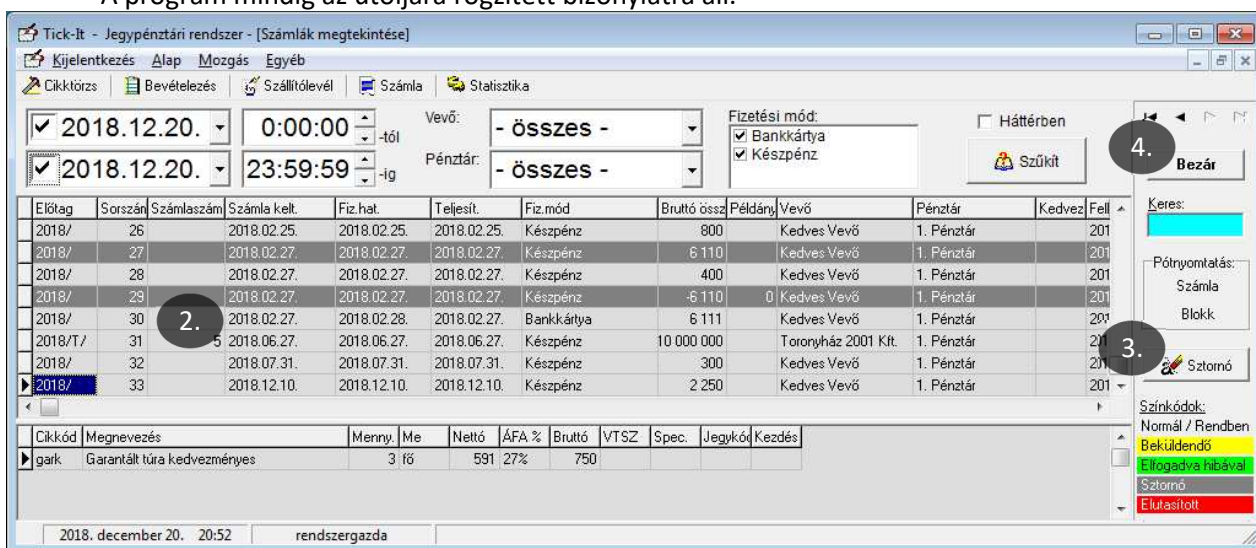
A program mindig az utoljára rögzített bizonylatra áll.

Tick-It - Jegypénztári rendszer - [Számlák megtekintése]

Kijelentkezés Alap Mozgás Egyéb

Cikktörzs | Bevételezés | Szállítólevél | Számla | Statisztika

2018.12.20. 0:00:00 -tól
2018.12.20. 23:59:59 -ig

Vevő: - összes -
Pénztár: - összes -

Fizetési mód:
Bankkártya
Készpénz

Háttérben

Szűkít

4.

Bezár

| Előtag | Sorszám | Számlaszám | Számla kelt. | Fiz.hat. | Teljesít. | Fiz.mód | Bruttó össz | Példány | Vevő | Pénztár | Kedvez | Fell |
|---|---|---|---|---|---|---|---|---|---|---|---|---|
| 2018/ | 26 | | 2018.02.25. | 2018.02.25. | 2018.02.25. | Készpénz | 800 | | Kedves Vevő | 1. Pénztár | | 201 |
| 2018/ | 27 | | 2018.02.27. | 2018.02.27. | 2018.02.27. | Készpénz | 6 110 | | Kedves Vevő | 1. Pénztár | | 201 |
| 2018/ | 28 | | 2018.02.27. | 2018.02.27. | 2018.02.27. | Készpénz | 400 | | Kedves Vevő | 1. Pénztár | | 201 |
| 2018/ | 29 | | 2018.02.27. | 2018.02.27. | 2018.02.27. | Készpénz | -6 110 | 0 | Kedves Vevő | 1. Pénztár | | 201 |
| 2018/ | 30 | 2. | 2018.02.27. | 2018.02.28. | 2018.02.27. | Bankkártya | 6 111 | | Kedves Vevő | 1. Pénztár | | 201 |
| 2018/T/ | 31 | 5 | 2018.06.27. | 2018.06.27. | 2018.06.27. | Készpénz | 10 000 000 | | Toronyház 2001 Kft. | 1. Pénztár | | 201 |
| 2018/ | 32 | | 2018.07.31. | 2018.07.31. | 2018.07.31. | Készpénz | 300 | | Kedves Vevő | 1. Pénztár | | 201 |
| 2018/ | 33 | | 2018.12.10. | 2018.12.10. | 2018.12.10. | Készpénz | 2 250 | | Kedves Vevő | 1. Pénztár | | 201 |

| Cikkód | Megnevezés | Menny. | Me | Nettó | ÁFA % | Bruttó | VTSZ | Spec. | Jegykód | Kezdés |
|---|---|---|---|---|---|---|---|---|---|---|
| gark | Garantált túra kedvezményes | 3 | fő | 591 | 27% | 750 | | | | |

Keres:

Pótnyomtatás:
Számla
Blokk

3.

Sztornó

Színkódok:
Normál / Rendben
Beküldendő
Elfogadva hibával
Sztornó
Elutasított

2018. december 20. 20:52 | rendszergazda